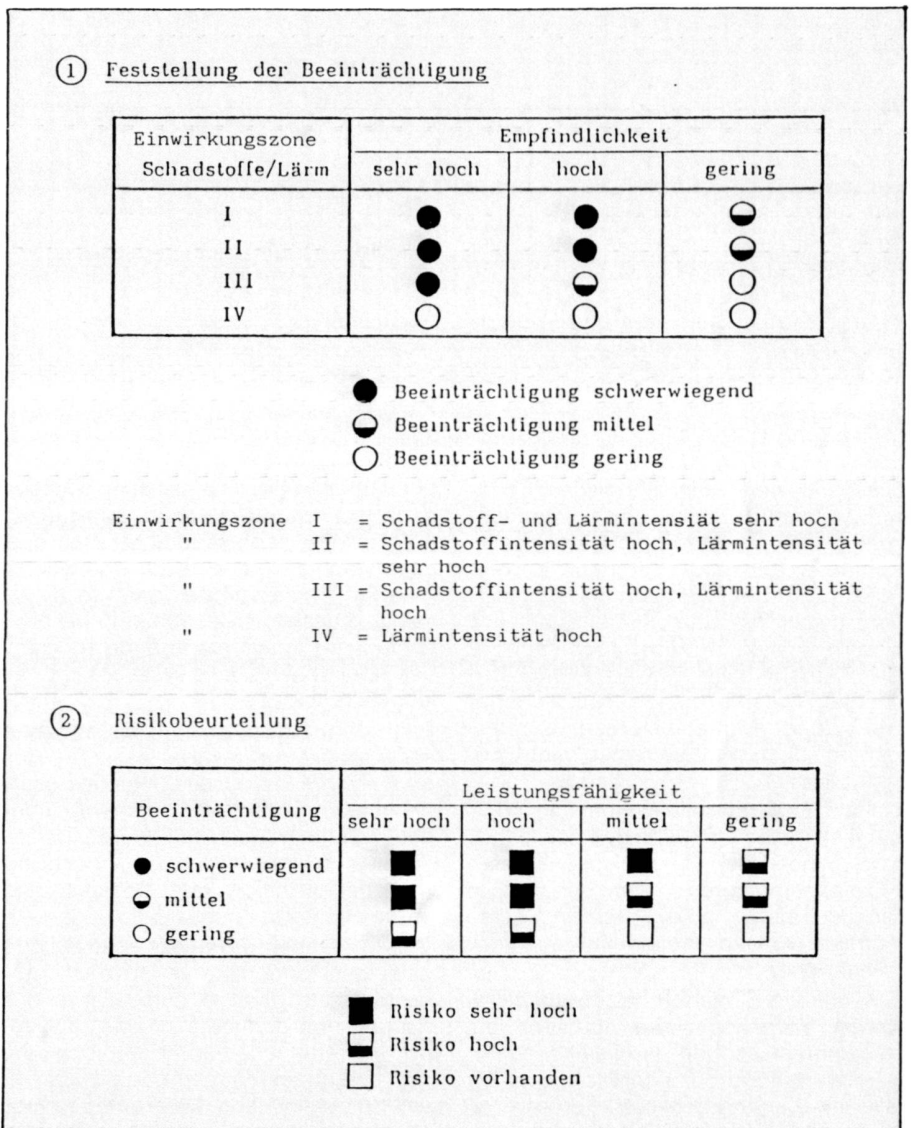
① Feststellung der Beeinträchtigung

| Einwirkungszone Schadstoffe/Lärm | Empfindlichkeit sehr hoch | Empfindlichkeit hoch | Empfindlichkeit gering |
|---|---|---|---|
| I | ● | ● | ◒ |
| II | ● | ● | ◒ |
| III | ● | ◒ | ○ |
| IV | ○ | ○ | ○ |

● Beeinträchtigung schwerwiegend
◒ Beeinträchtigung mittel
○ Beeinträchtigung gering

Einwirkungszone I = Schadstoff- und Lärmintensiät sehr hoch
" II = Schadstoffintensität hoch, Lärmintensität sehr hoch
" III = Schadstoffintensität hoch, Lärmintensität hoch
" IV = Lärmintensität hoch

② Risikobeurteilung

| Beeinträchtigung | Leistungsfähigkeit sehr hoch | Leistungsfähigkeit hoch | Leistungsfähigkeit mittel | Leistungsfähigkeit gering |
|---|---|---|---|---|
| ● schwerwiegend | ■ | ■ | ■ | ⬓ |
| ◒ mittel | ■ | ■ | ⬓ | ⬓ |
| ○ gering | ⬓ | ⬓ | □ | □ |

■ Risiko sehr hoch
⬓ Risiko hoch
□ Risiko vorhanden